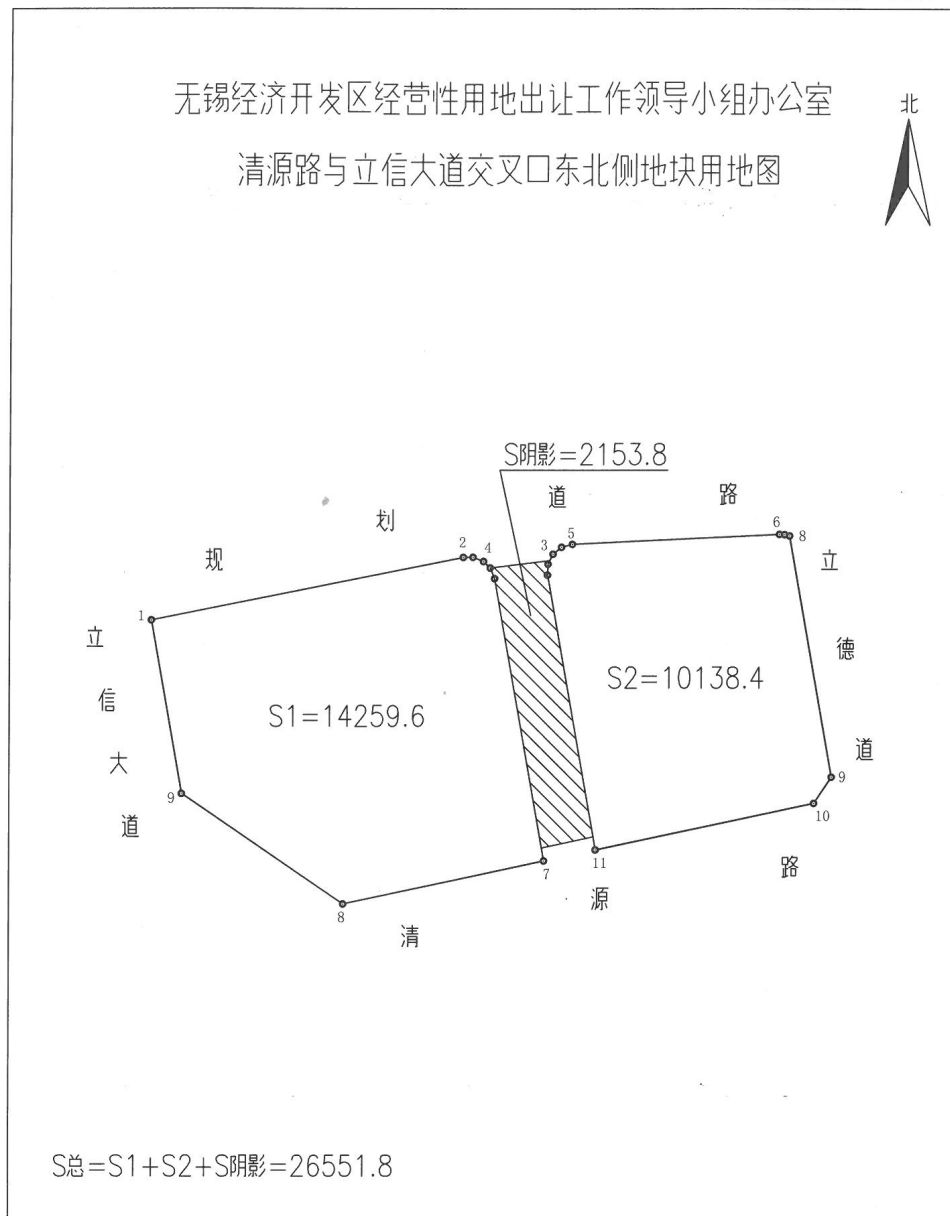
无锡经济开发区经营性用地出让工作领导小组办公室

清源路与立信大道交叉口东北侧地块用地图

北

S阴影=2153.8

规

划

道

路

立

信

大

道

立

德

道

路

清

源

1

2

4

3

5

6

8

9

8

7

11

10

9

S1=14259.6

S2=10138.4

S总=S1+S2+S阴影=26551.8